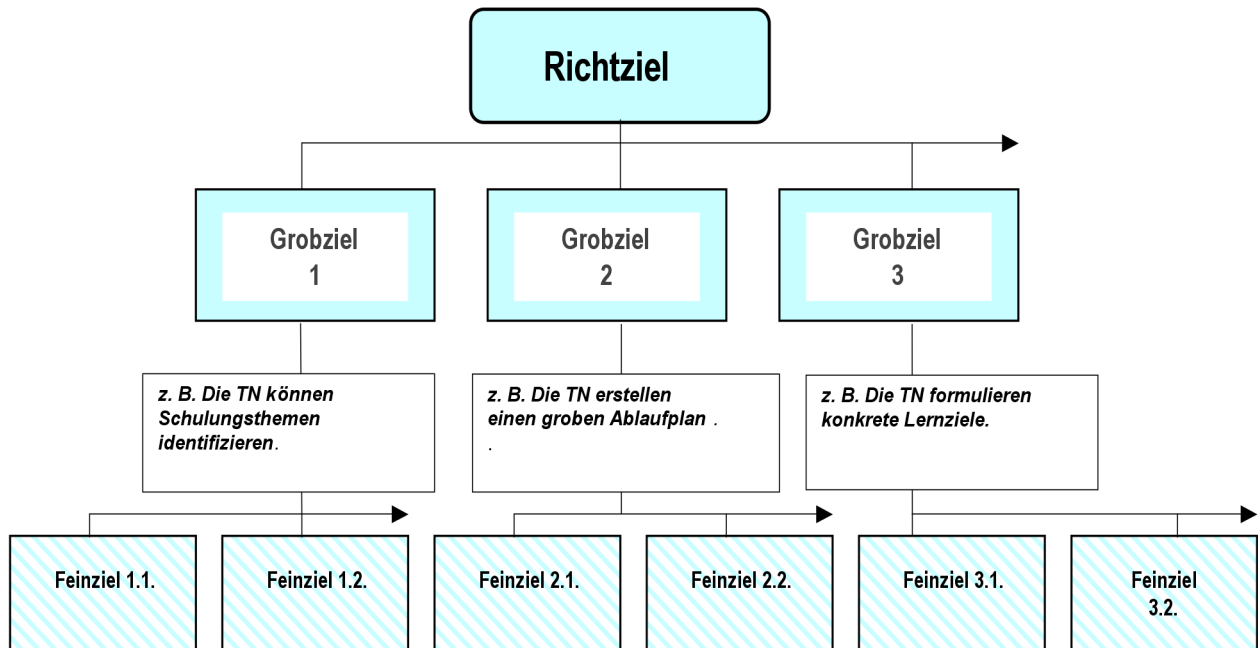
Richtziel

Grobziel
1

Grobziel
2

Grobziel
3

z. B. Die TN können Schulungsthemen identifizieren.

z. B. Die TN erstellen einen groben Ablaufplan .
.

z. B. Die TN formulieren konkrete Lernziele.

Feinziel 1.1.

Feinziel 1.2.

Feinziel 2.1.

Feinziel 2.2.

Feinziel 3.1.

Feinziel 3.2.